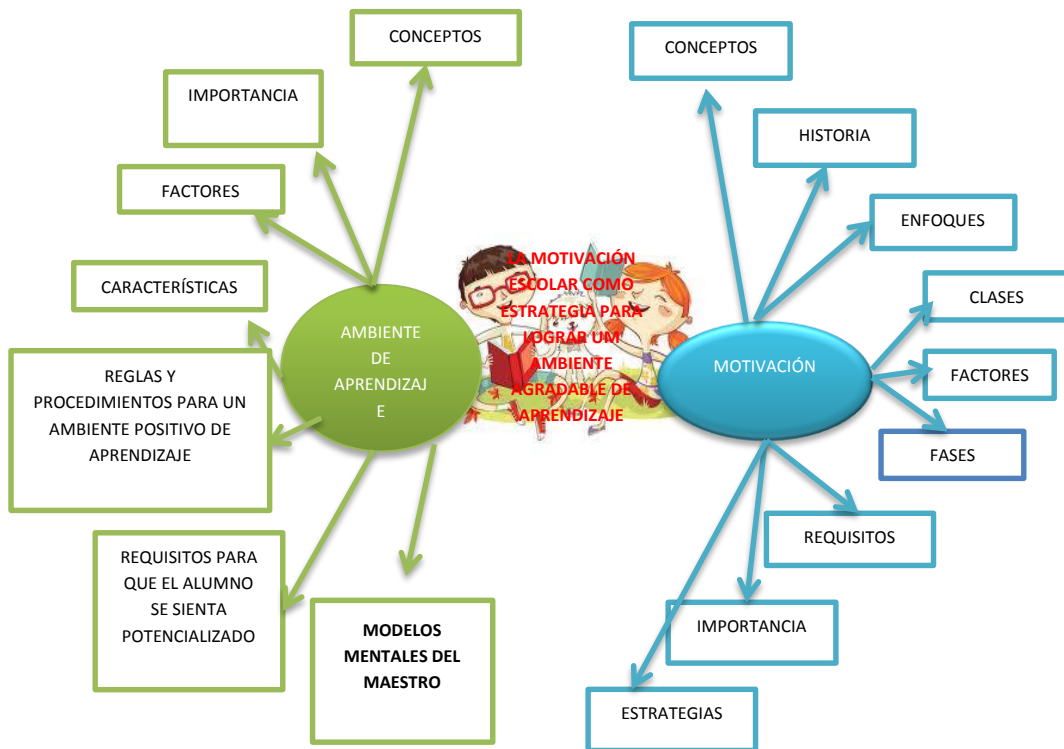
LA MOTIVACIÓN ESCOLAR COMO ESTRATEGIA PARA LOGRAR UM AMBIENTE AGRADABLE DE APRENDIZAJE

AMBIENTE DE APRENDIZAJE

CONCEPTOS

IMPORTANCIA

FACTORES

CARACTERÍSTICAS

REGLAS Y PROCEDIMIENTOS PARA UN AMBIENTE POSITIVO DE APRENDIZAJE

REQUISITOS PARA QUE EL ALUMNO SE SIENTA POTENCIALIZADO

MODELOS MENTALES DEL MAESTRO

MOTIVACIÓN

CONCEPTOS

HISTORIA

ENFOQUES

CLASES

FACTORES

FASES

REQUISITOS

IMPORTANCIA

ESTRATEGIAS